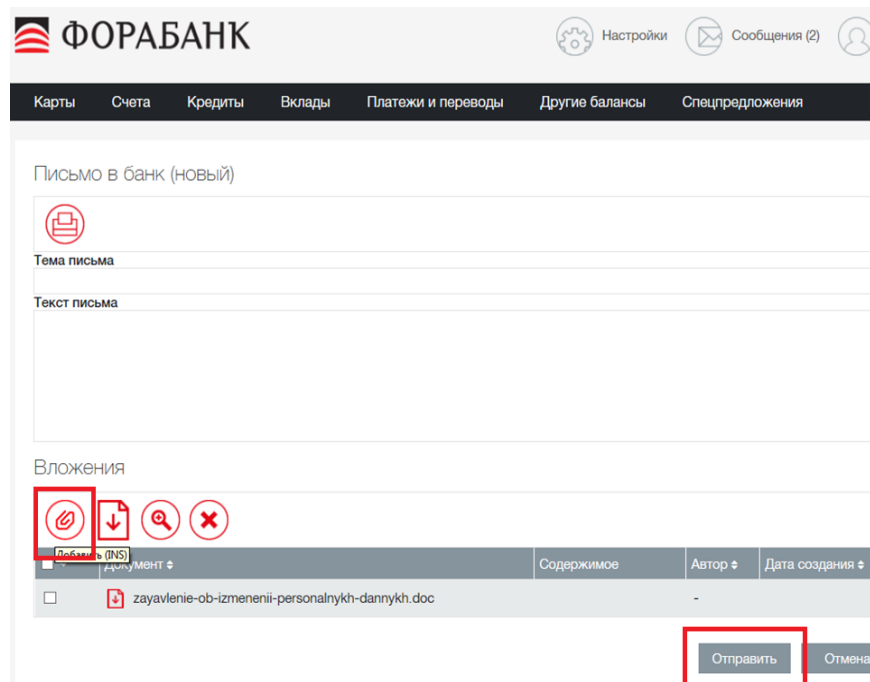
ФОРАБАНК

Настройки
Сообщения (2)

Карты Счета Кредиты Вклады Платежи и переводы Другие балансы Спецпредложения

Письмо в банк (новый)

Тема письма

Текст письма

Вложения

Добавить (INS)

| | Документ ⬍ | Содержимое | Автор ⬍ | Дата создания ⬍ |
|---|---|---|---|---|
| ☐ | zayavlenie-ob-izmenenii-personalnykh-dannykh.doc | | - | |

Отправить
Отмена